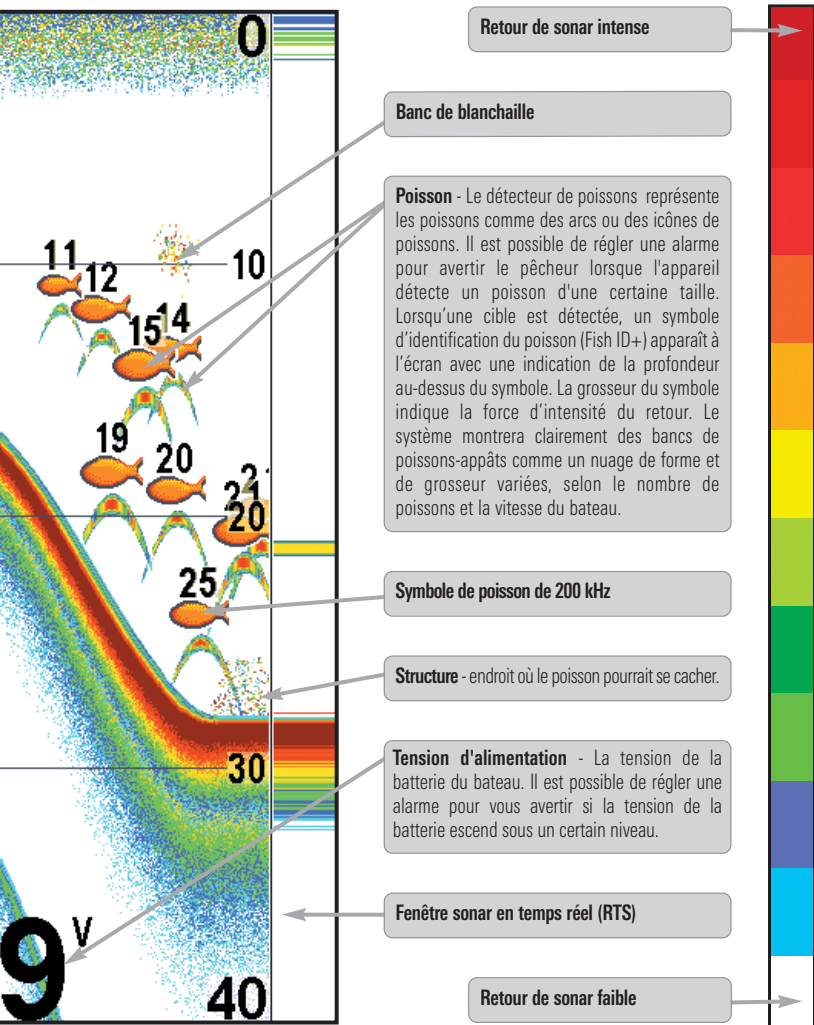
0

10

30

40

11
12
15
14
19
20
21
20
21
25

9
V

Retour de sonar intense

Banc de blanchaille

**Poisson** - Le détecteur de poissons représente les poissons comme des arcs ou des icônes de poissons. Il est possible de régler une alarme pour avertir le pêcheur lorsque l'appareil détecte un poisson d'une certaine taille. Lorsqu'une cible est détectée, un symbole d'identification du poisson (Fish ID+) apparaît à l'écran avec une indication de la profondeur au-dessus du symbole. La grosseur du symbole indique la force d'intensité du retour. Le système montrera clairement des bancs de poissons-appâts comme un nuage de forme et de grosseur variées, selon le nombre de poissons et la vitesse du bateau.

Symbole de poisson de 200 kHz

**Structure** - endroit où le poisson pourrait se cacher.

**Tension d'alimentation** - La tension de la batterie du bateau. Il est possible de régler une alarme pour vous avertir si la tension de la batterie escend sous un certain niveau.

Fenêtre sonar en temps réel (RTS)

Retour de sonar faible